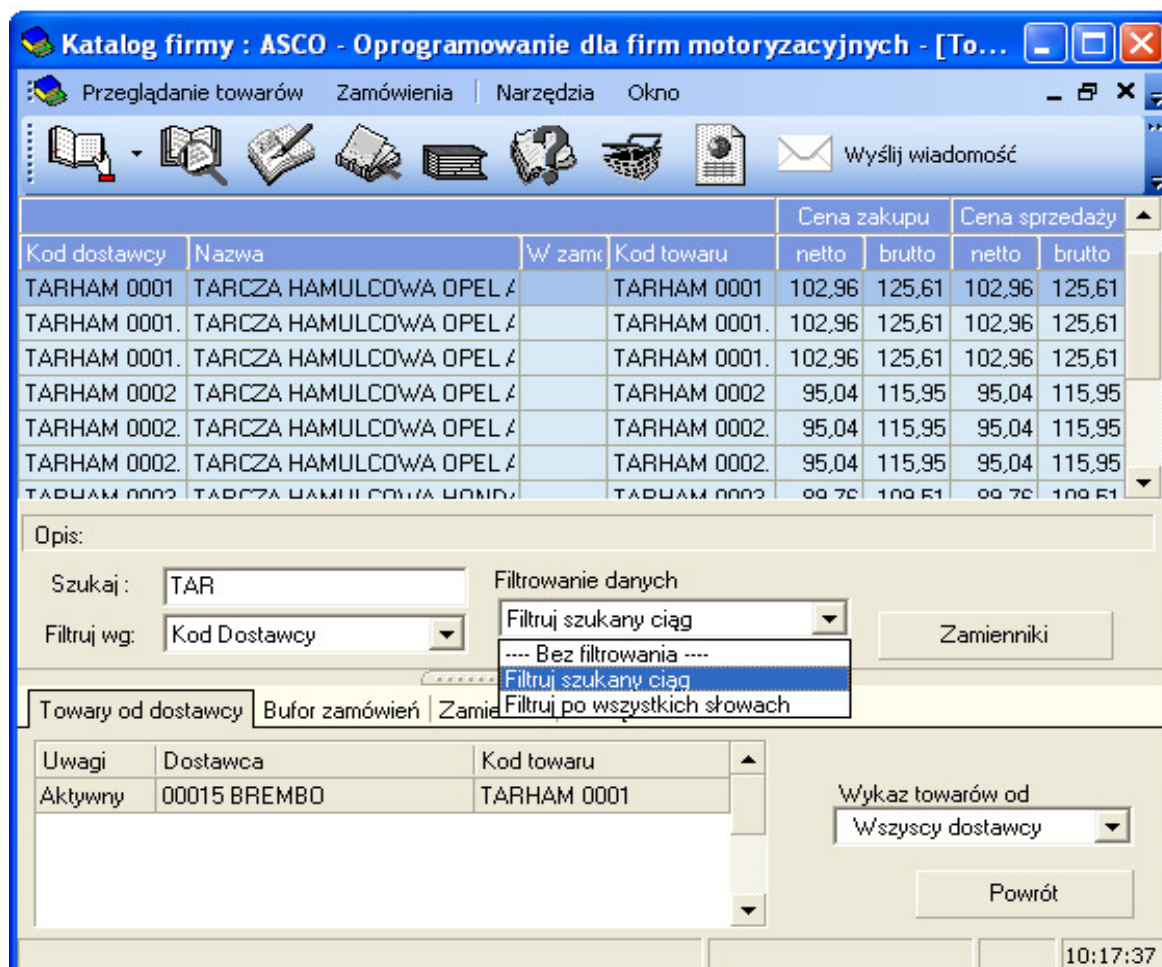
Katalog firmy : ASCO - Oprogramowanie dla firm motoryzacyjnych - [To...

Przeglądanie towarów Zamówienia Narzędzia Okno

Wyślij wiadomość

| | | | | Cena zakupu | | Cena sprzedaży | |
|---|---|---|---|---|---|---|---|
| Kod dostawcy | Nazwa | W zam | Kod towaru | netto | brutto | netto | brutto |
| TARHAM 0001 | TARCZA HAMULCOWA OPEL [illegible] | | TARHAM 0001 | 102,96 | 125,61 | 102,96 | 125,61 |
| TARHAM 0001. | TARCZA HAMULCOWA OPEL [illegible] | | TARHAM 0001. | 102,96 | 125,61 | 102,96 | 125,61 |
| TARHAM 0001. | TARCZA HAMULCOWA OPEL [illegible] | | TARHAM 0001. | 102,96 | 125,61 | 102,96 | 125,61 |
| TARHAM 0002 | TARCZA HAMULCOWA OPEL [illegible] | | TARHAM 0002 | 95,04 | 115,95 | 95,04 | 115,95 |
| TARHAM 0002. | TARCZA HAMULCOWA OPEL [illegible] | | TARHAM 0002. | 95,04 | 115,95 | 95,04 | 115,95 |
| TARHAM 0002. | TARCZA HAMULCOWA OPEL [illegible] | | TARHAM 0002. | 95,04 | 115,95 | 95,04 | 115,95 |
| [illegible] | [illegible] | | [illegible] | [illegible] | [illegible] | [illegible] | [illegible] |

Opis:

Szukaj : TAR
Filtruj wg: Kod Dostawcy

Filtrowanie danych
Filtruj szukany ciąg
---- Bez filtrowania ----
Filtruj szukany ciąg
Filtruj po wszystkich słowach

Zamienniki

Towary od dostawcy | Bufor zamówień | Zamie

| Uwagi | Dostawca | Kod towaru |
|---|---|---|
| Aktywny | 00015 BREMBO | TARHAM 0001 |

Wykaz towarów od
Wszyscy dostawcy

Powrót

10:17:37